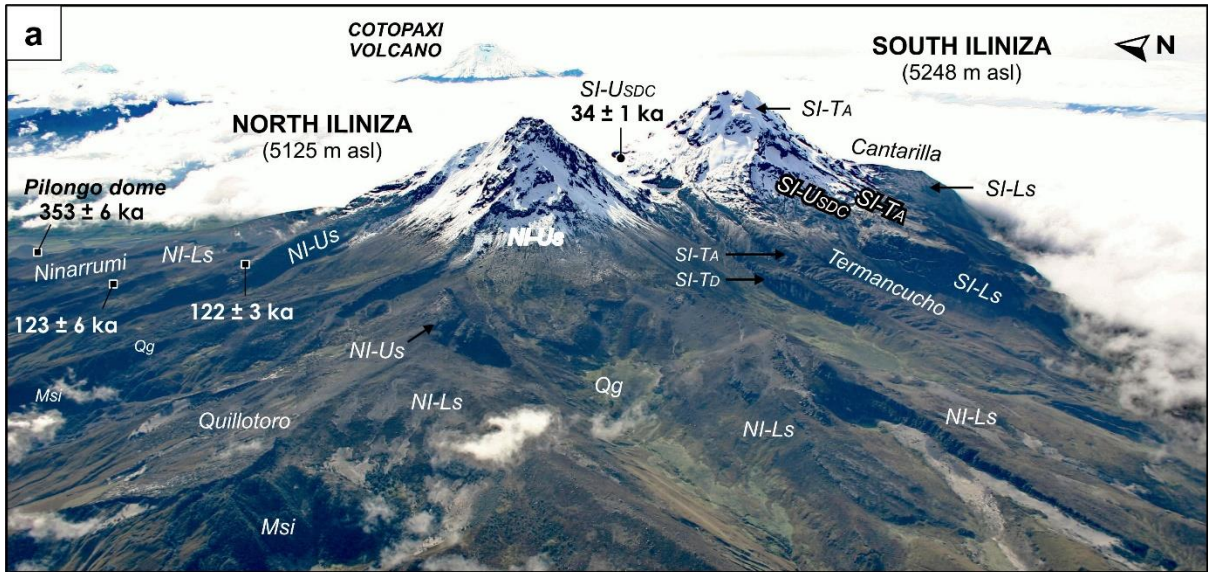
a

COTOPAXI VOLCANO

SOUTH ILINIZA
(5248 m asl)

N

SI-U$_{SDC}$
34 ± 1 ka

SI-T$_A$

NORTH ILINIZA
(5125 m asl)

Cantarilla

SI-U$_{SDC}$ SI-T$_A$

SI-Ls

Pilongo dome
353 ± 6 ka

NI-Ls

NI-Us

NI-Us

SI-T$_A$

SI-T$_D$

Termancucho

SI-Ls

Ninarrumi

123 ± 6 ka

122 ± 3 ka

Qg

NI-Us

Msi

Qg

NI-Ls

Quillotoro

NI-Ls

NI-Ls

Msi